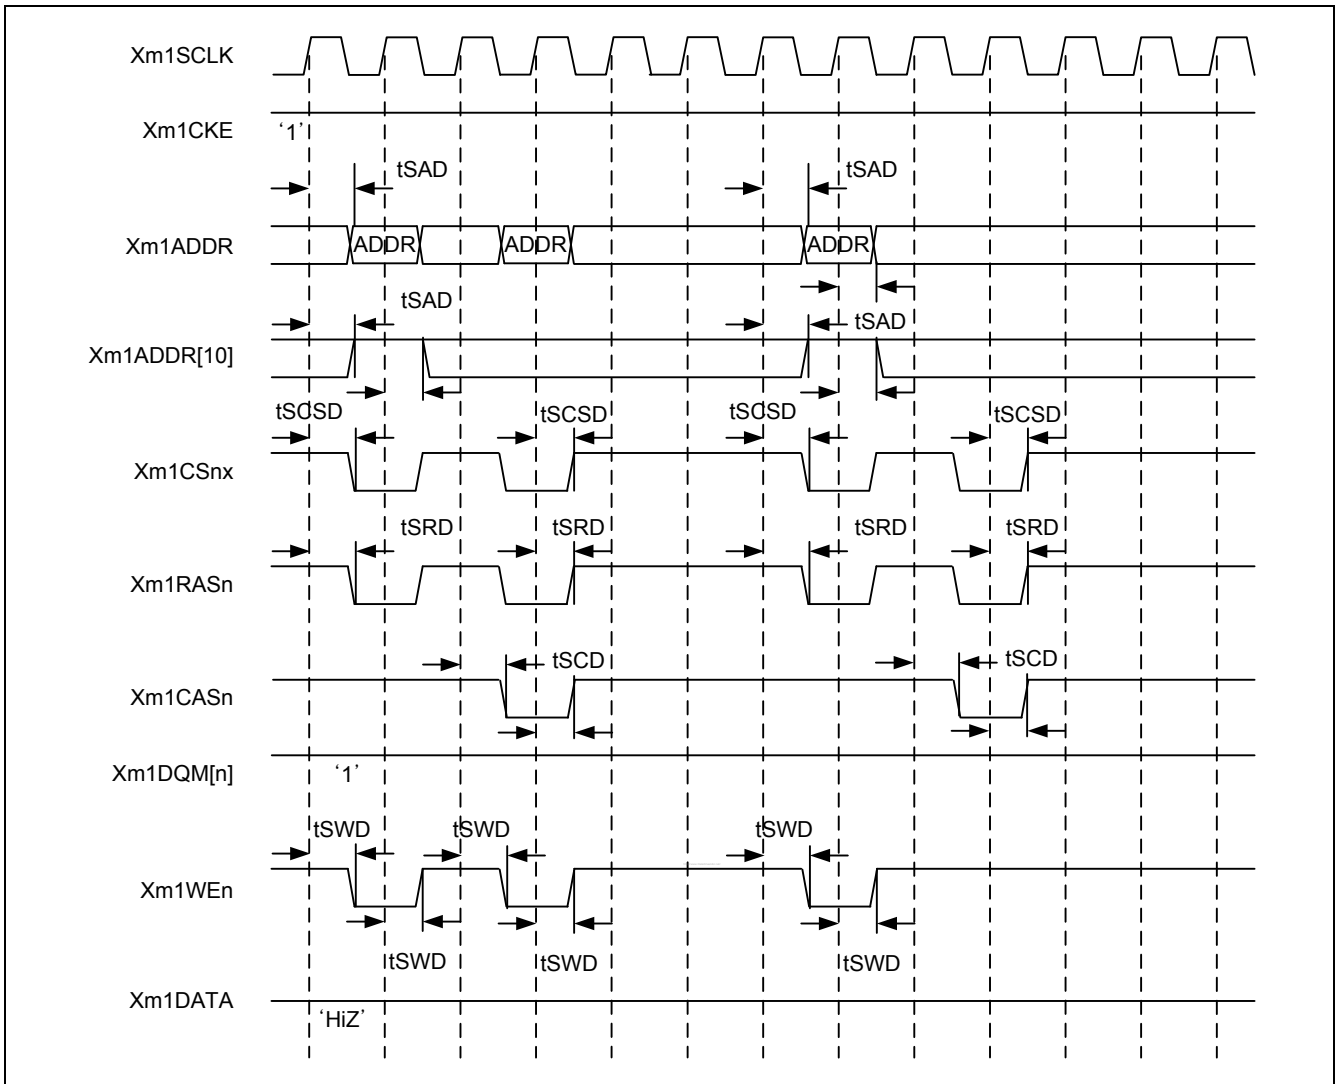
Xm1SCLK

Xm1CKE
'1'

tSAD
tSAD

Xm1ADDR
ADDR
ADDR
ADDR

tSAD
tSAD

Xm1ADDR[10]

tSCSD
tSCSD
tSCSD
tSCSD

Xm1CSnx

tSRD
tSRD
tSRD
tSRD

Xm1RASn

tSCD
tSCD

Xm1CASn

Xm1DQM[n]
'1'

tSWD
tSWD
tSWD

Xm1WEn

tSWD
tSWD
tSWD

Xm1DATA
'HiZ'